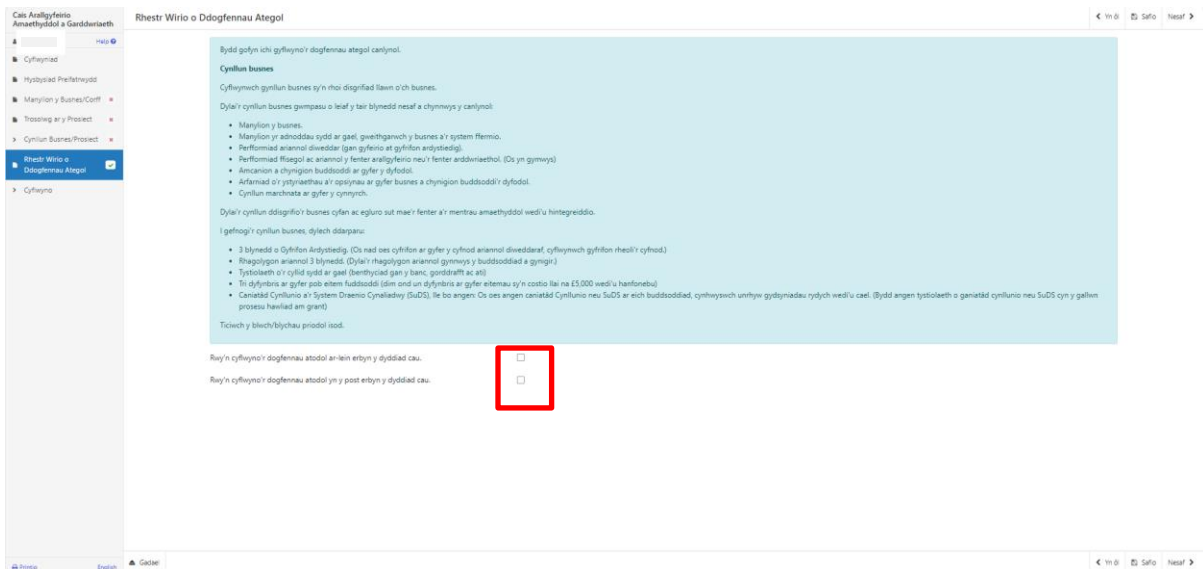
Cais Arallgyfeirio Amaethyddol a Garddwriaeth

Help

Cyflwyniad

Hysbysiad Preifatrwydd

Manylion y Busnes/Corff

Trosolwg ar y Prosiect

Cynllun Busnes/Prosiect

Rhestr Wirio o Ddogfennau Ategol

Cyflwyno

Printio English

Rhestr Wirio o Ddogfennau Ategol

Yn ôl Safio Nesaf

Bydd gofyn ichi gyflwyno'r dogfennau ategol canlynol.

Cynllun busnes

Cyflwynwch gynllun busnes sy'n rhoi disgrifiad llawn o'ch busnes.

Dylai'r cynllun busnes gwmpasu o leiaf y tair blynedd nesaf a chynnwys y canlynol:

- Manylion y busnes.
- Manylion yr adnoddau sydd ar gael, gweithgarwch y busnes a'r system ffermio.
- Perfformiad ariannol diweddar (gan gyfeirio at gyfrifon ardystiedig).
- Perfformiad ffisegol ac ariannol y fenter arallgyfeirio neu'r fenter arddwriaethol. (Os yn gymwys)
- Amcanion a chynigion buddsoddi ar gyfer y dyfodol.
- Arfarniad o'r ystyriaethau a'r opsiynau ar gyfer busnes a chynigion buddsoddi'r dyfodol.
- Cynllun marchnata ar gyfer y cynnyrch.

Dylai'r cynllun ddisgrifio'r busnes cyfan ac egluro sut mae'r fenter a'r mentrau amaethyddol wedi'u hintegreiddio.

I gefnogi'r cynllun busnes, dylech ddarparu:

- 3 blynedd o Gyfrifon Ardystiedig. (Os nad oes cyfrifon ar gyfer y cyfnod ariannol diweddaraf, cyflwynwch gyfrifon rheoli'r cyfnod.)
- Rhagolygon ariannol 3 blynedd. (Dylai'r rhagolygon ariannol gynnwys y buddsoddiad a gynigir.)
- Tystiolaeth o'r cyllid sydd ar gael (benthyciad gan y banc, gorddrafft ac ati)
- Tri dyfynbris ar gyfer pob eitem fuddsoddi (dim ond un dyfynbris ar gyfer eitemau sy'n costio llai na £5,000 wedi'u hanfonebu)
- Caniatâd Cynllunio a'r System Draenio Cynaliadwy (SuDS), lle bo angen: Os oes angen caniatâd Cynllunio neu SuDS ar eich buddsoddiad, cynhwyswch unrhyw gydsyniadau rydych wedi'u cael. (Bydd angen tystiolaeth o ganiatâd cynllunio neu SuDS cyn y gallwn prosesu hawliad am grant)

Ticiwch y blwch/blychau priodol isod.

Rwy'n cyflwyno'r dogfennau atodol ar-lein erbyn y dyddiad cau.

Rwy'n cyflwyno'r dogfennau atodol yn y post erbyn y dyddiad cau.

Gadael

Yn ôl Safio Nesaf